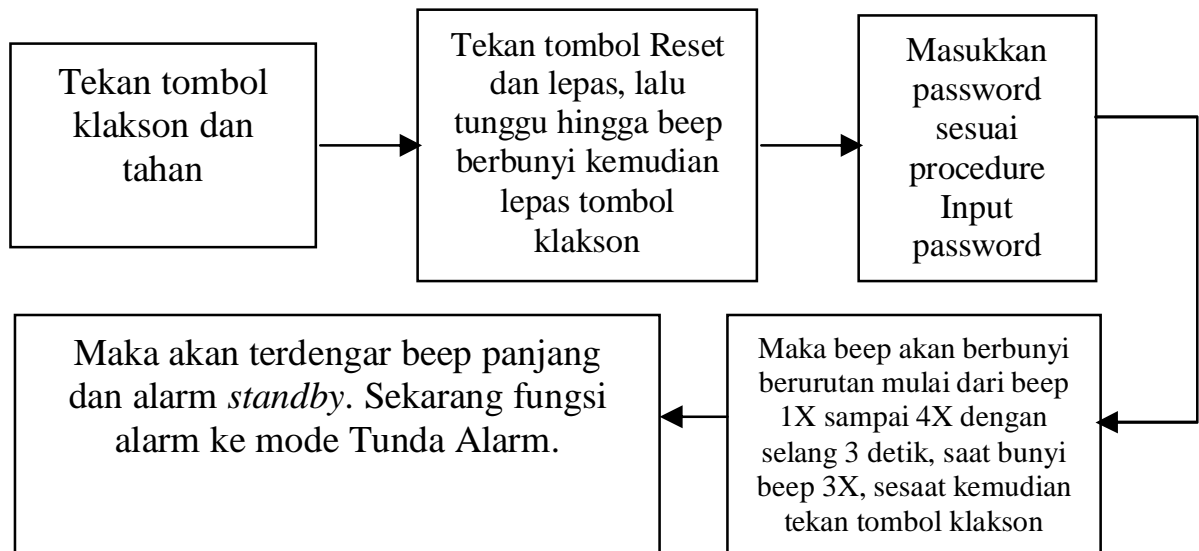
Tekan tombol klakson dan tahan

Tekan tombol Reset dan lepas, lalu tunggu hingga beep berbunyi kemudian lepas tombol klakson

Masukkan password sesuai procedure Input password

Maka beep akan berbunyi berurutan mulai dari beep 1X sampai 4X dengan selang 3 detik, saat bunyi beep 3X, sesaat kemudian tekan tombol klakson

Maka akan terdengar beep panjang dan alarm *standby*. Sekarang fungsi alarm ke mode Tunda Alarm.